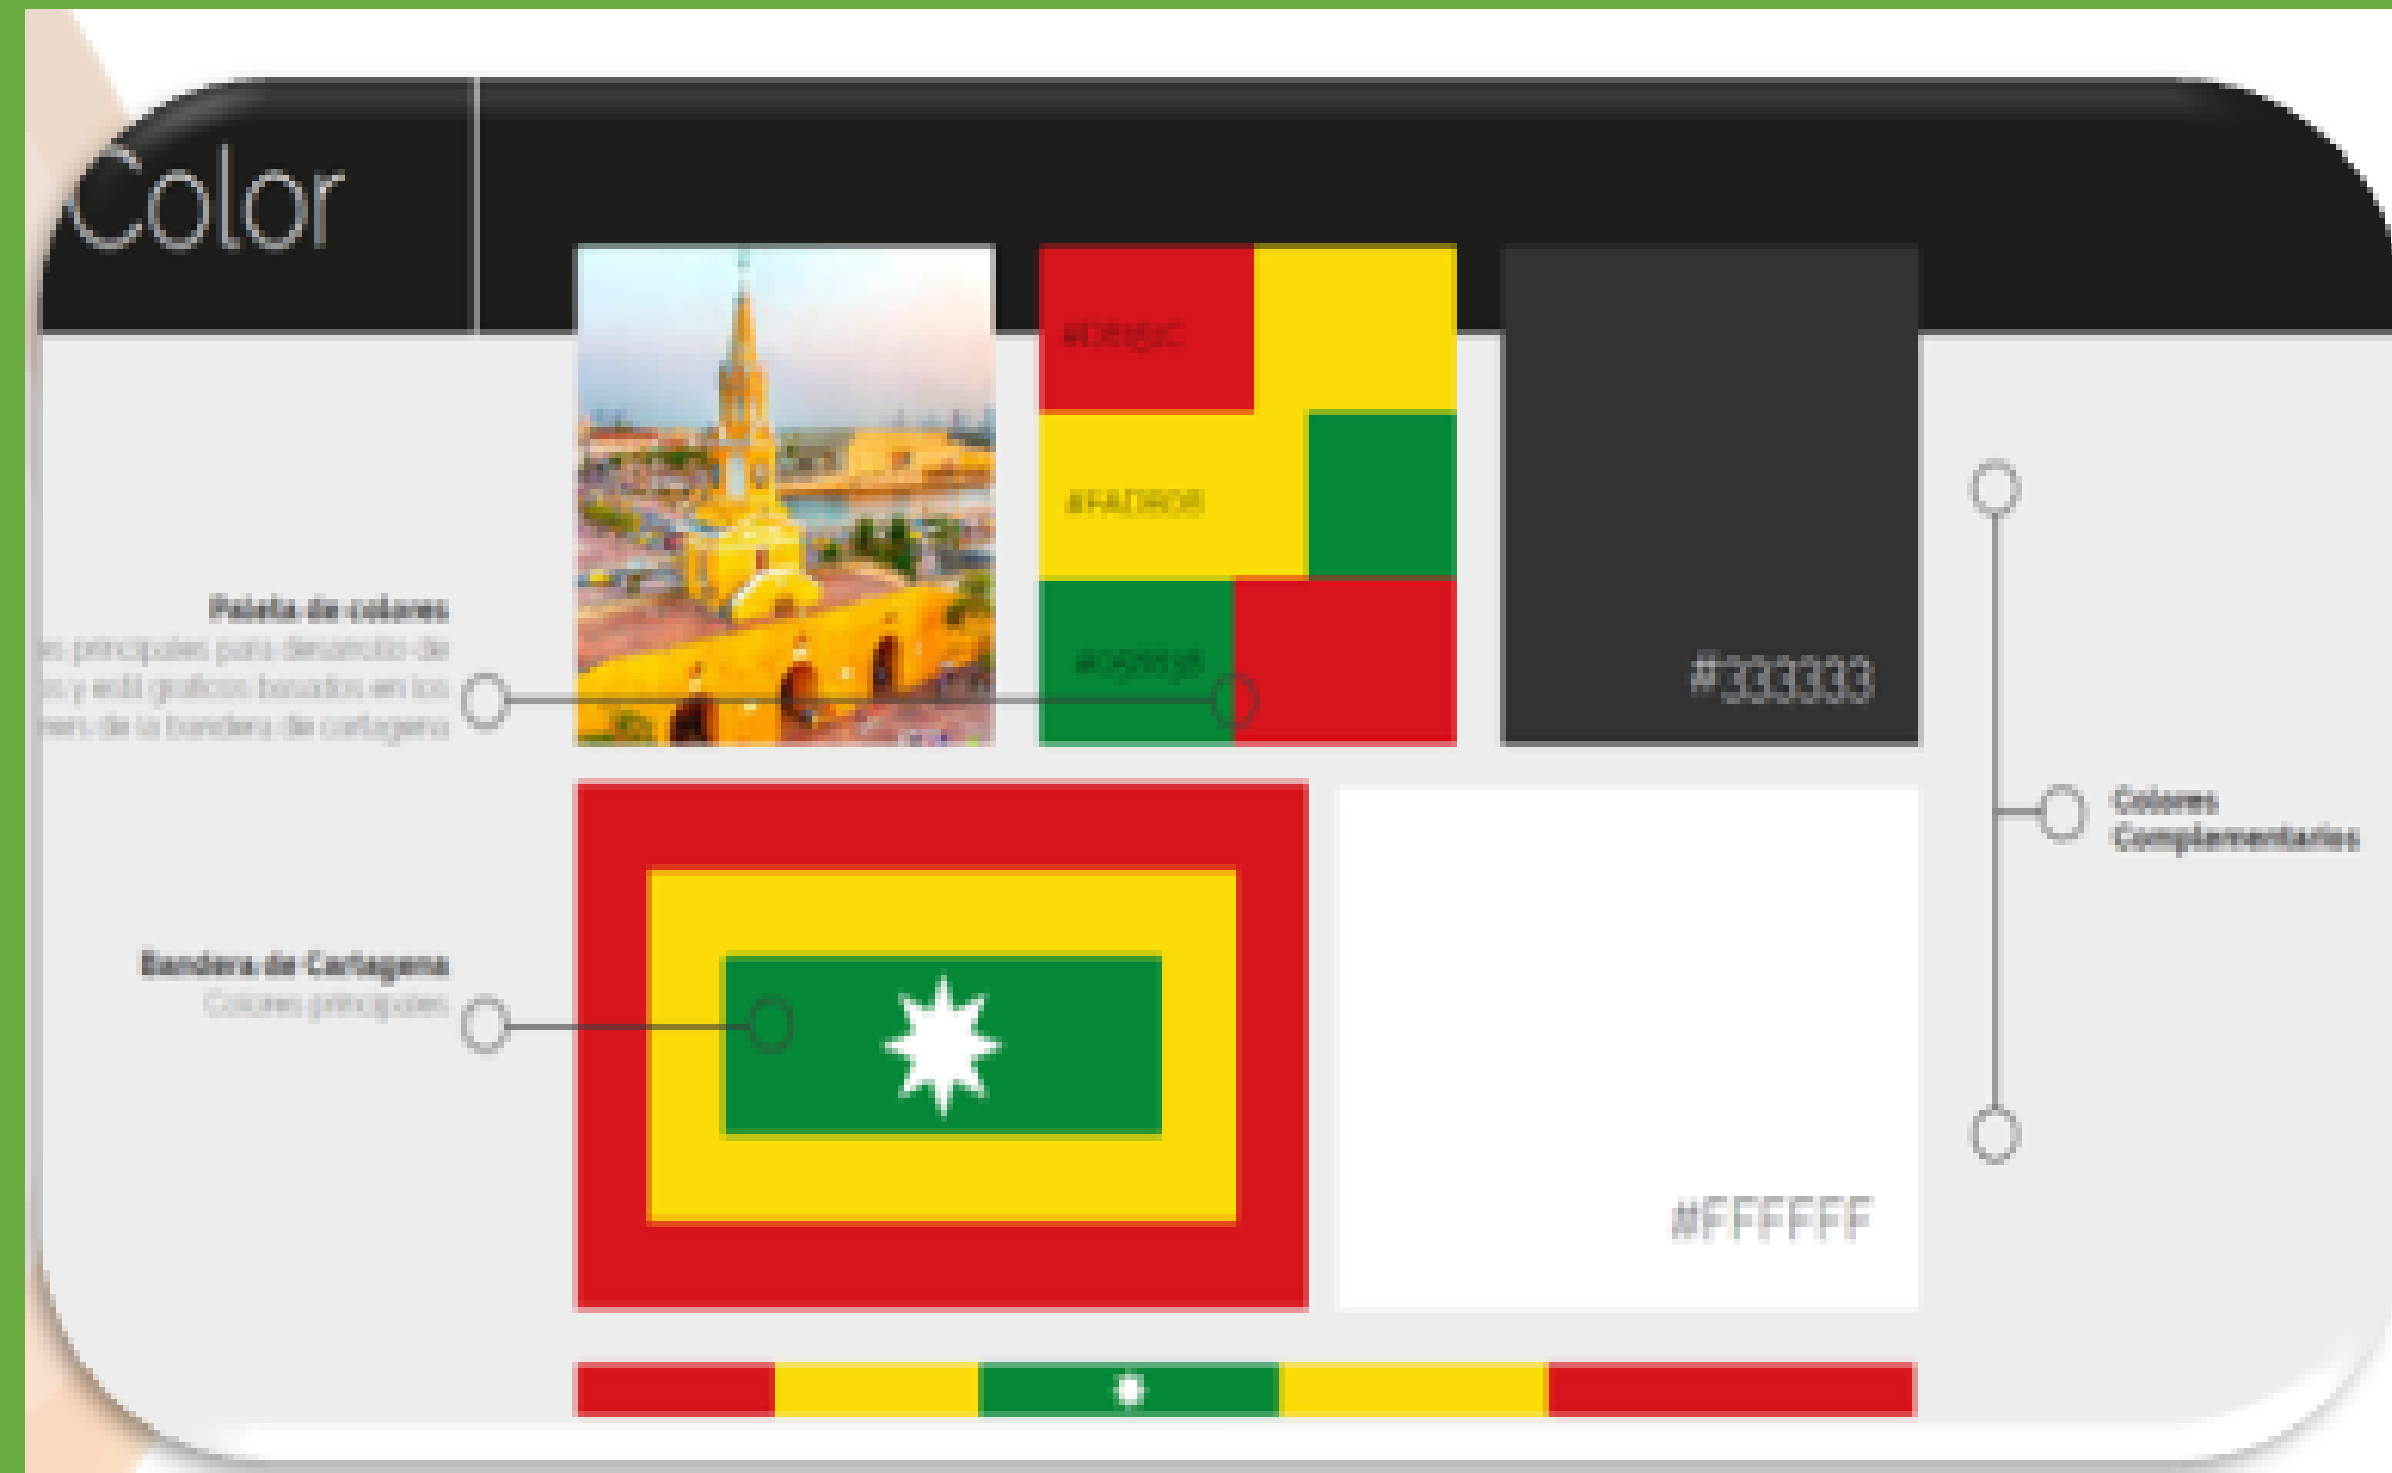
Color

#D8161C

#FADB08

#058938

#333333

Paleta de colores
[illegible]s principales para desarrollo de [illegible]s y edi graficos basados en los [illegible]res de la bandera de cartagena

Colores Complementarios

Bandera de Cartagena
Colores principales

#FFFFFF